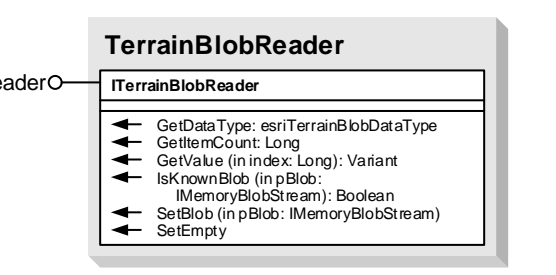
TerrainBlobReader

eader

ITerrainBlobReader

GetDataType: esriTerrainBlobDataType
GetItemCount: Long
GetValue (in index: Long): Variant
IsKnownBlob (in pBlob: IMemoryBlobStream): Boolean
SetBlob (in pBlob: IMemoryBlobStream)
SetEmpty